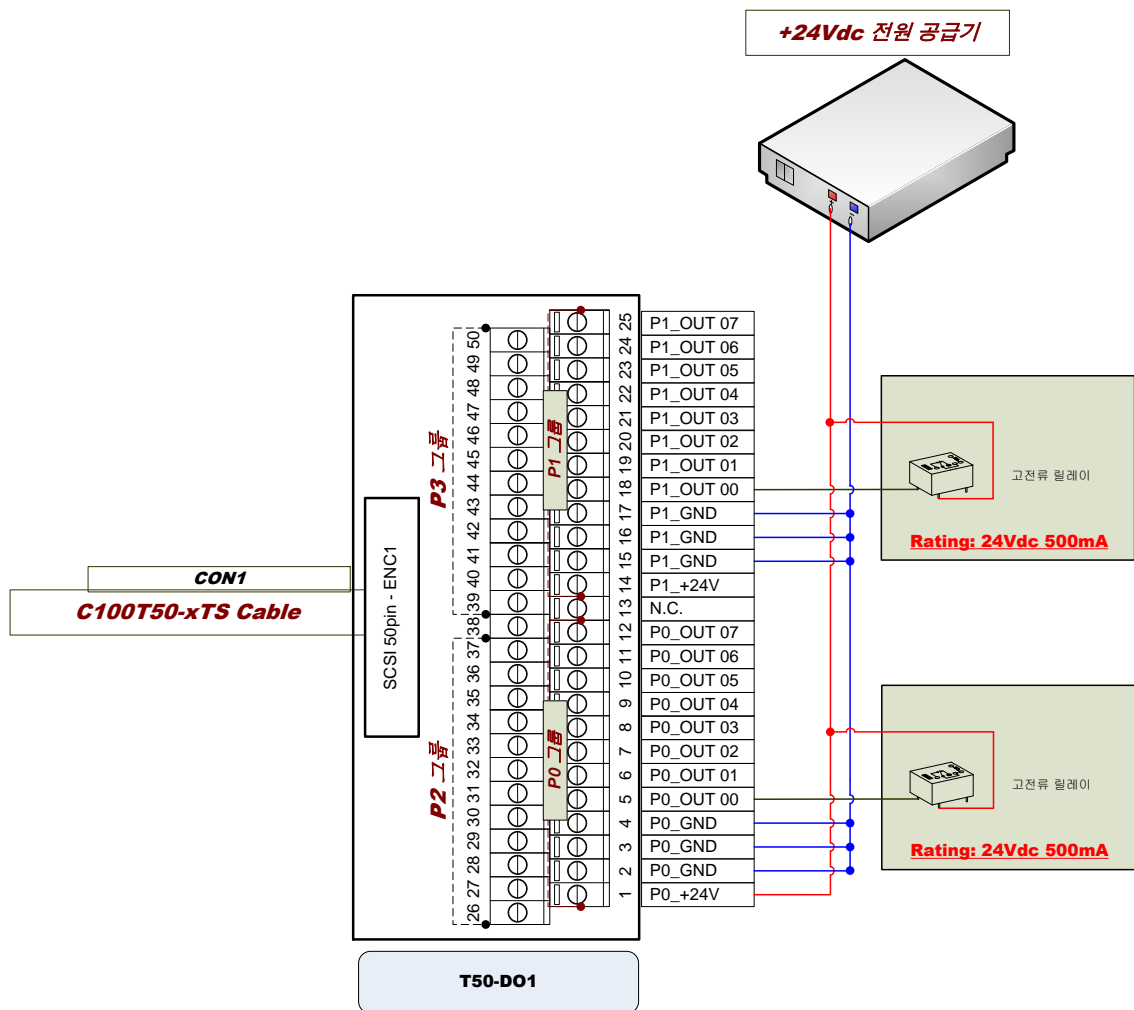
+24Vdc 전원 공급기

CON1

C100T50-xTS Cable

SCSI 50pin - ENC1

P3 그룹

P2 그룹

P1 그룹

P0 그룹

50 49 48 47 46 45 44 43 42 41 40 39 38 37 36 35 34 33 32 31 30 29 28 27 26

25 24 23 22 21 20 19 18 17 16 15 14 13 12 11 10 9 8 7 6 5 4 3 2 1

| |
|---|
| P1_OUT 07 |
| P1_OUT 06 |
| P1_OUT 05 |
| P1_OUT 04 |
| P1_OUT 03 |
| P1_OUT 02 |
| P1_OUT 01 |
| P1_OUT 00 |
| P1_GND |
| P1_GND |
| P1_GND |
| P1_+24V |
| N.C. |
| P0_OUT 07 |
| P0_OUT 06 |
| P0_OUT 05 |
| P0_OUT 04 |
| P0_OUT 03 |
| P0_OUT 02 |
| P0_OUT 01 |
| P0_OUT 00 |
| P0_GND |
| P0_GND |
| P0_GND |
| P0_+24V |

고전류 릴레이

Rating: 24Vdc 500mA

고전류 릴레이

Rating: 24Vdc 500mA

T50-DO1